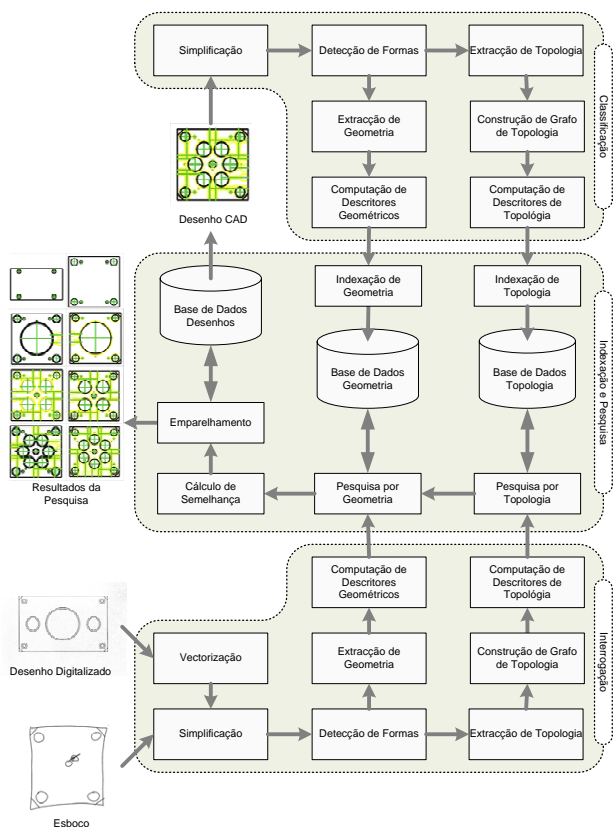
Simplificação

Detecção de Formas

Extracção de Topologia

Extracção de Geometria

Construção de Grafo de Topologia

Computação de Descritores Geométricos

Computação de Descritores de Topologia

Classificação

Desenho CAD

Base de Dados Desenhos

Indexação de Geometria

Indexação de Topologia

Base de Dados Geometria

Base de Dados Topologia

Indexação e Pesquisa

Emparelhamento

Cálculo de Semelhança

Pesquisa por Geometria

Pesquisa por Topologia

Resultados da Pesquisa

Computação de Descritores Geométricos

Computação de Descritores de Topologia

Interrogação

Desenho Digitalizado

Vectorização

Extracção de Geometria

Construção de Grafo de Topologia

Simplificação

Detecção de Formas

Extracção de Topologia

Esboco